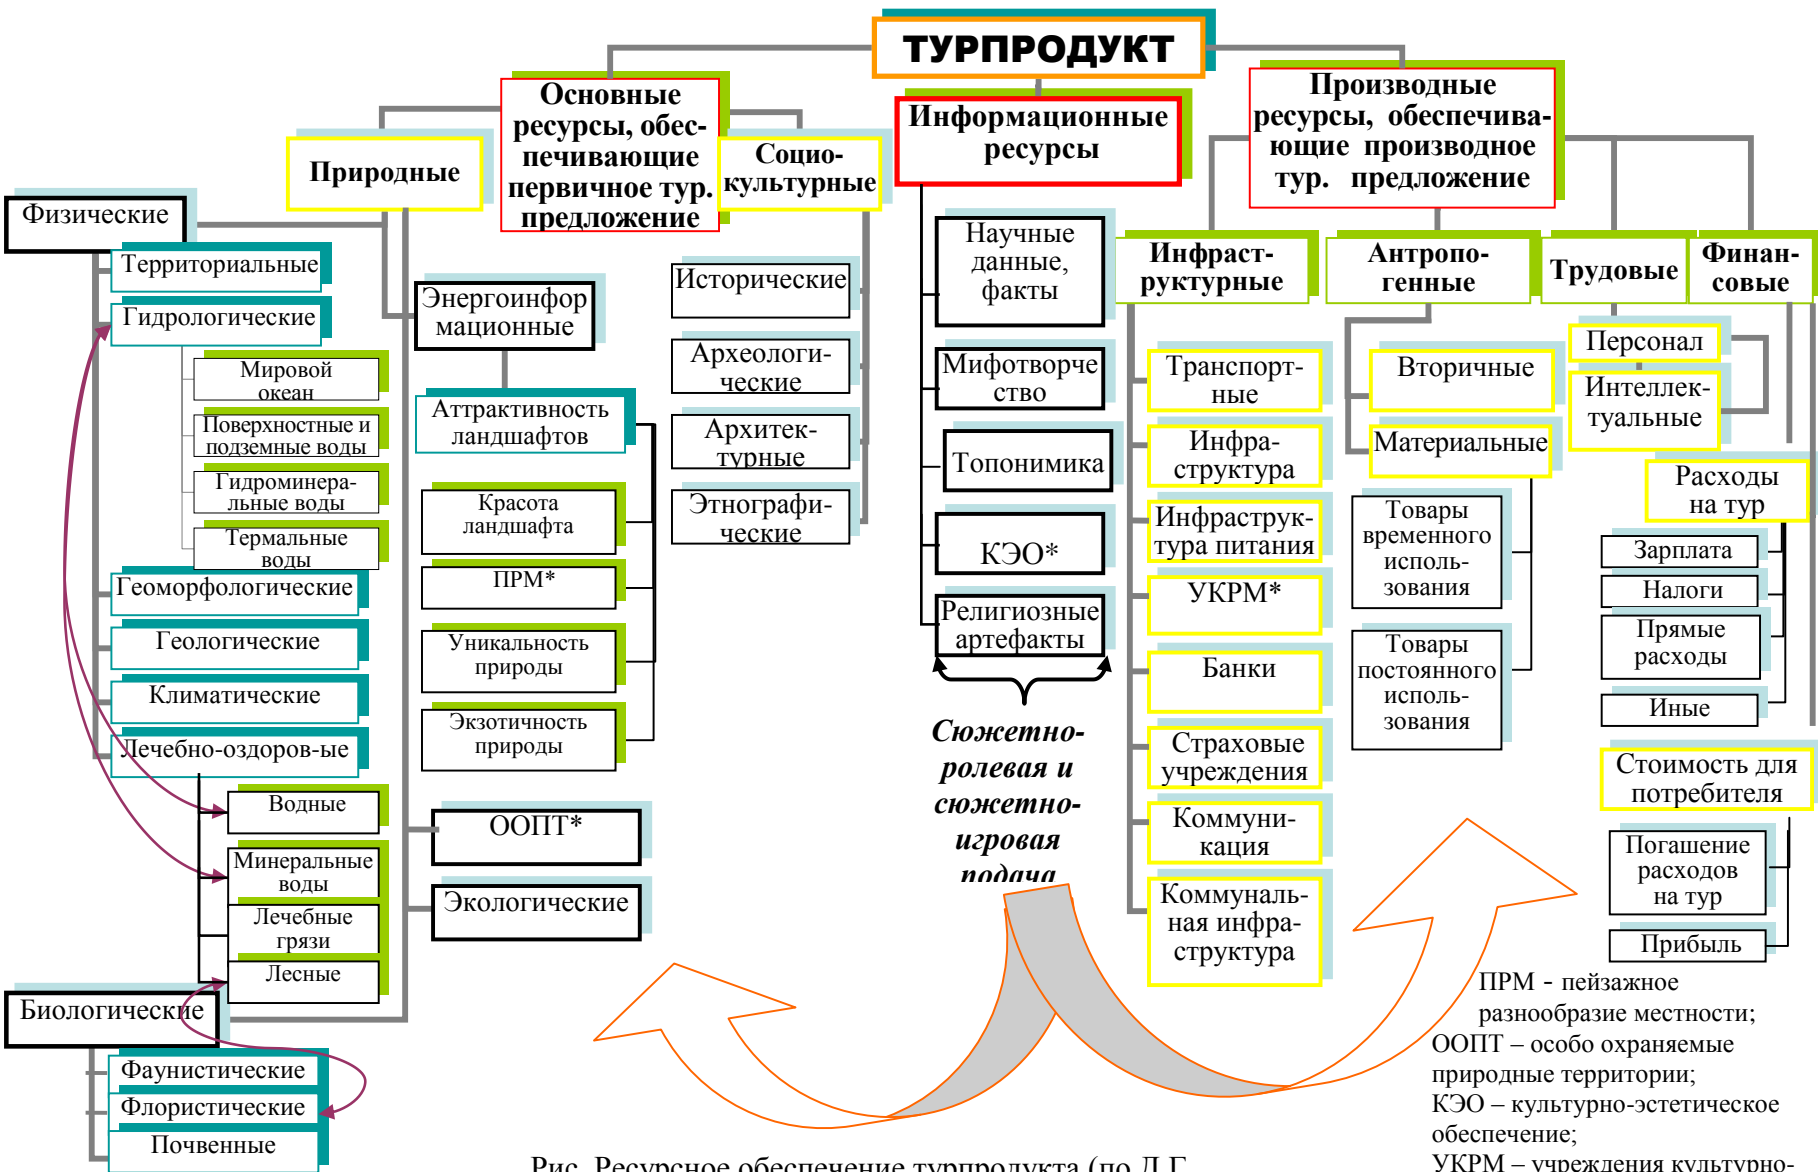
ТУРПРОДУКТ

Основные ресурсы, обеспечивающие первичное тур. предложение

Информационные ресурсы

Производные ресурсы, обеспечивающие производное тур. предложение

Природные

Социо-культурные

Физические

Территориальные

Гидрологические

Мировой океан

Поверхностные и подземные воды

Гидроминеральные воды

Термальные воды

Геоморфологические

Геологические

Климатические

Лечебно-оздоров-ые

Водные

Минеральные воды

Лечебные грязи

Лесные

Биологические

Фаунистические

Флористические

Почвенные

Энергоинформационные

Аттрактивность ландшафтов

Красота ландшафта

ПРМ*

Уникальность природы

Экзотичность природы

ООПТ*

Экологические

Исторические

Археологические

Архитектурные

Этнографические

Научные данные, факты

Мифотворчество

Топонимика

КЭО*

Религиозные артефакты

Сюжетно-ролевая и сюжетно-игровая подача

Инфраструктурные

Транспортные

Инфраструктура

Инфраструктура питания

УКРМ*

Банки

Страховые учреждения

Коммуникация

Коммунальная инфраструктура

Антропогенные

Вторичные

Материальные

Товары временного использования

Товары постоянного использования

Трудовые

Персонал

Интеллектуальные

Финансовые

Расходы на тур

Зарплата

Налоги

Прямые расходы

Иные

Стоимость для потребителя

Погашение расходов на тур

Прибыль

ПРМ - пейзажное разнообразие местности;
ООПТ – особо охраняемые природные территории;
КЭО – культурно-эстетическое обеспечение;
УКРМ – учреждения культурно-

Рис. Ресурсное обеспечение турпродукта (по Д.Г.